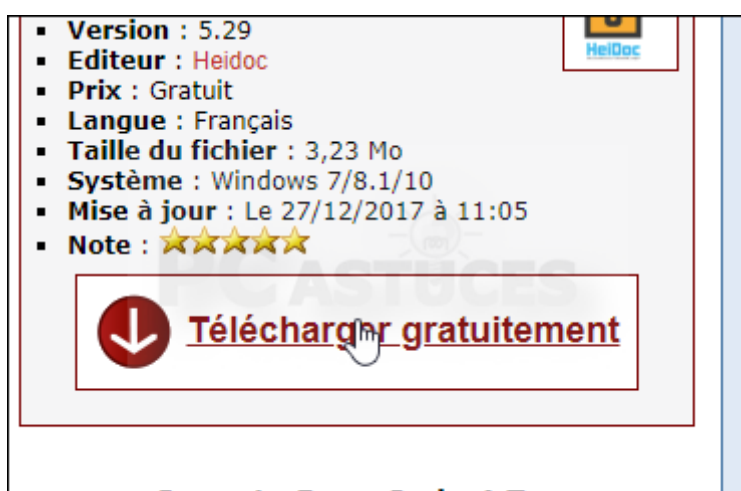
- **Version** : 5.29
- **Editeur** : Heidoc
- **Prix** : Gratuit
- **Langue** : Français
- **Taille du fichier** : 3,23 Mo
- **Système** : Windows 7/8.1/10
- **Mise à jour** : Le 27/12/2017 à 11:05
- **Note** :

HeiDoc

PC ASTUCES

Télécharg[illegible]r gratuitement